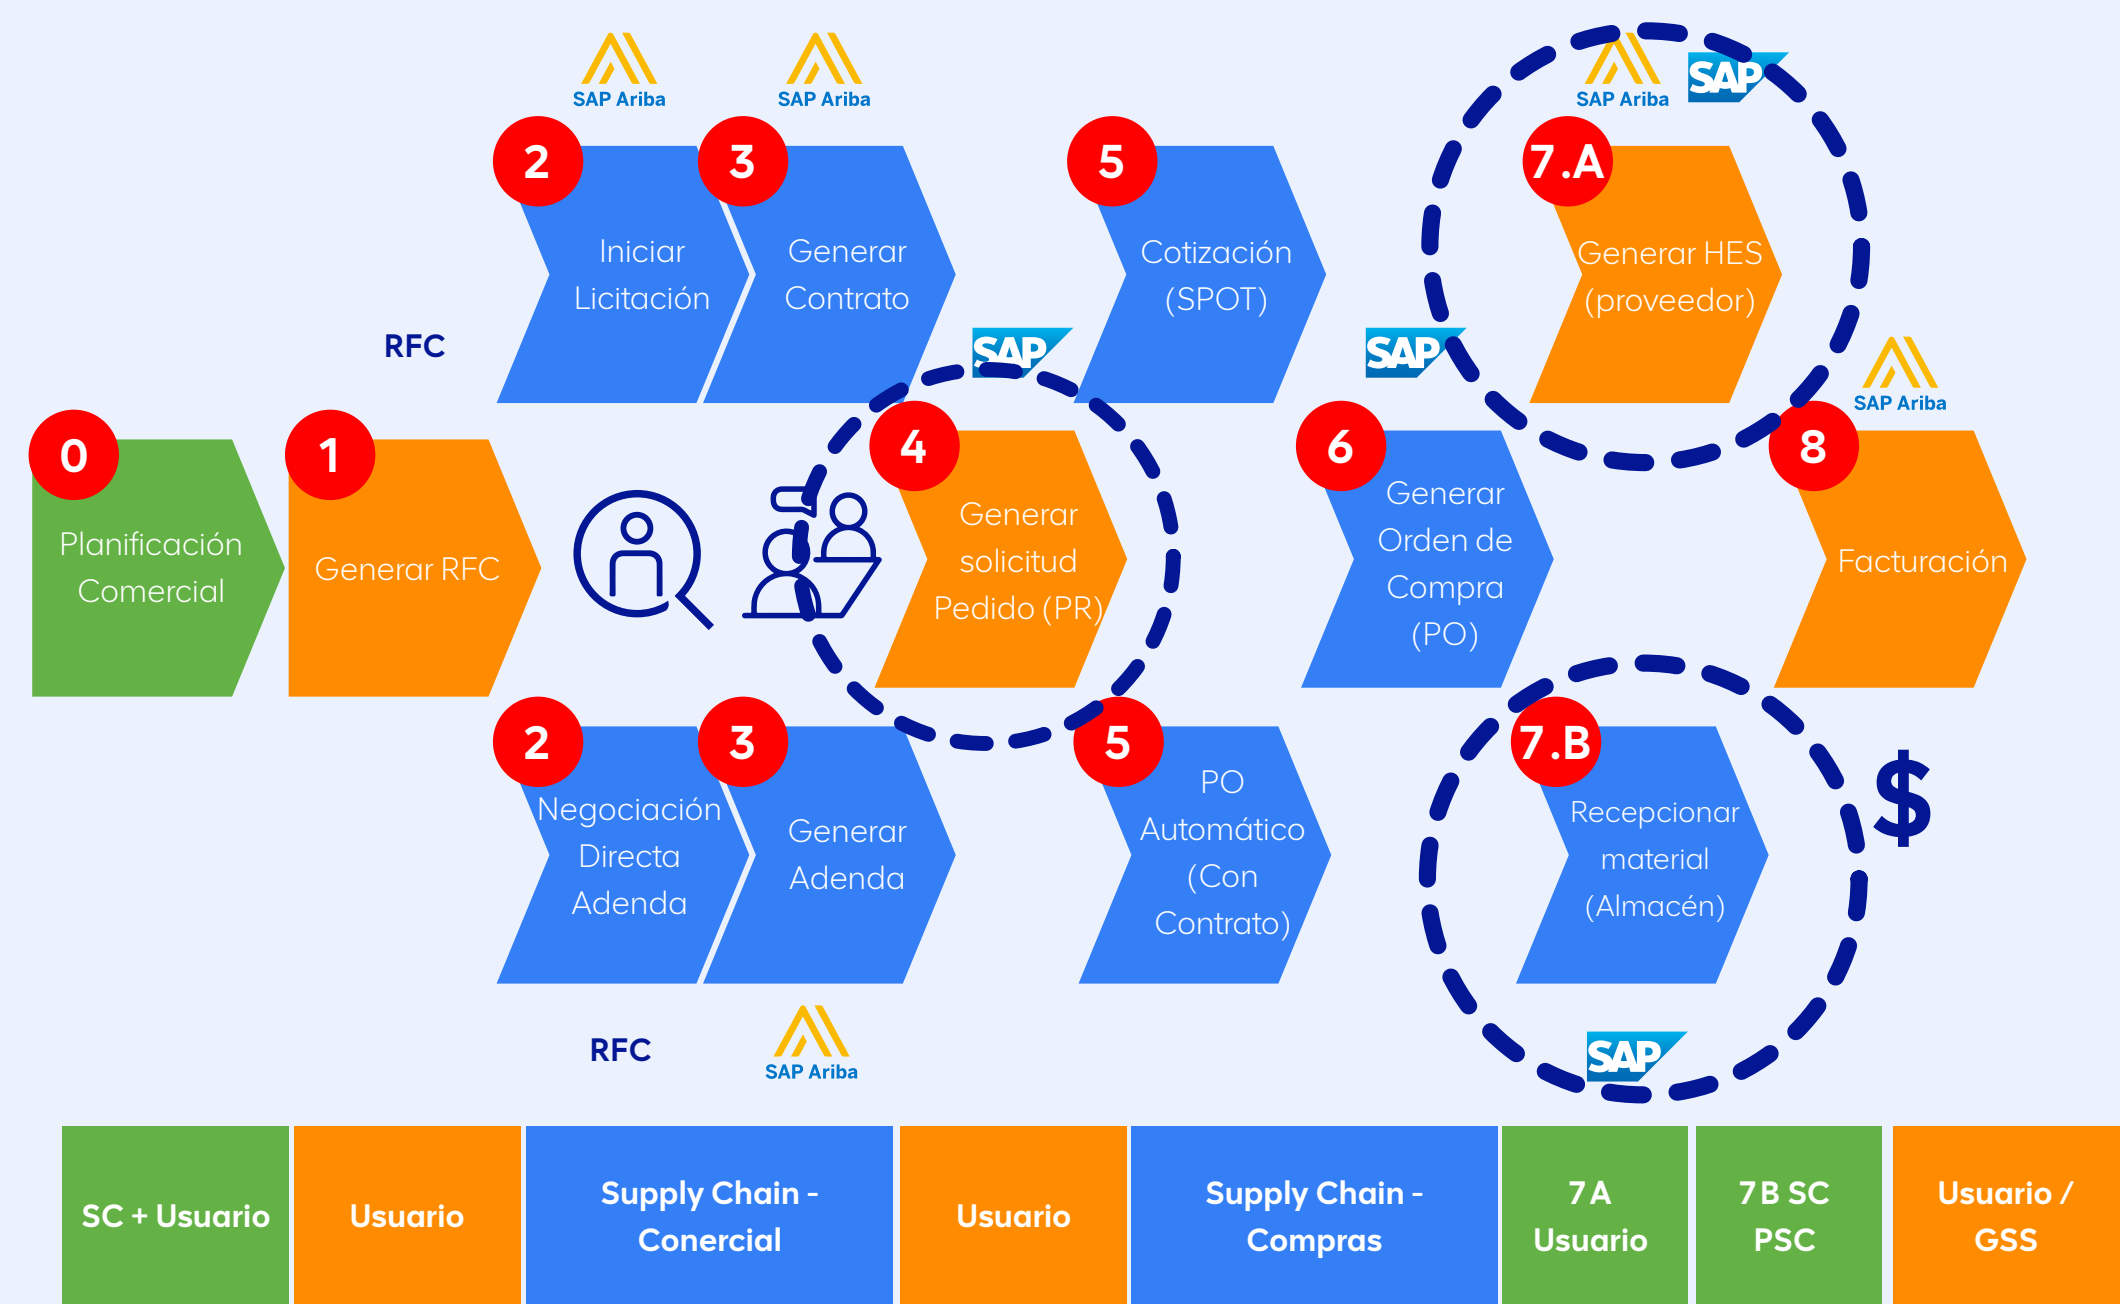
SAP Ariba

SAP Ariba

SAP Ariba

SAP

2
Iniciar Licitación

3
Generar Contrato

5
Cotización (SPOT)

7.A
Generar HES (proveedor)

RFC

SAP

SAP

SAP Ariba

0
Planificación Comercial

1
Generar RFC

4
Generar solicitud Pedido (PR)

6
Generar Orden de Compra (PO)

8
Facturación

2
Negociación Directa Adenda

3
Generar Adenda

5
PO Automático (Con Contrato)

7.B
Recepcionar material (Almacén)

$

RFC

SAP Ariba

SAP

| SC + Usuario | Usuario | Supply Chain - Conercial | Usuario | Supply Chain - Compras | 7 A Usuario | 7 B SC PSC | Usuario / GSS |